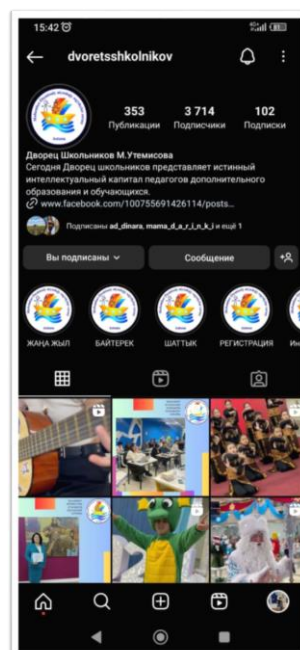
15:42

dvoretsshkolnikov

353 Публикации
3 714 Подписчики
102 Подписки

Дворец Школьников М.Утемисова
Сегодня Дворец школьников представляет истинный интеллектуальный капитал педагогов дополнительного образования и обучающихся.
www.facebook.com/100755691426114/posts...

Подписаны ad_dinara, mama_d_a_r_i_n_k_i и ещё 1

Вы подписаны
Сообщение

ЖАҢА ЖЫЛ
БАЙТЕРЕК
ШАТТЫҚ
РЕГИСТРАЦИЯ
Ин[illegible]